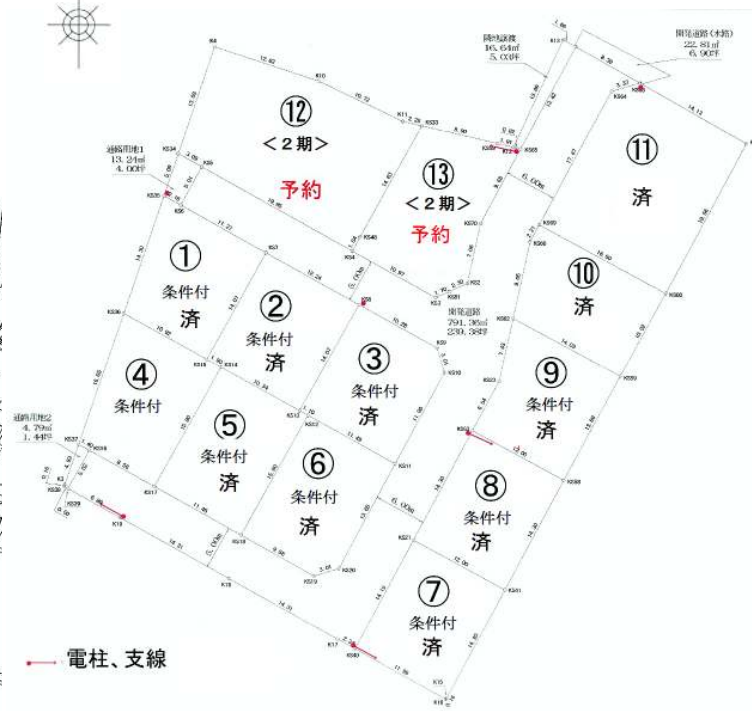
⑫
＜２期＞
予約

⑬
＜２期＞
予約

⑪
済

⑩
済

①
条件付
済

②
条件付
済

③
条件付
済

④
条件付

⑤
条件付
済

⑥
条件付
済

⑨
条件付
済

⑧
条件付
済

⑦
条件付
済

道路用地1
13.24㎡
4.00坪

道路用地2
4.79㎡
1.44坪

開発道路
791.36㎡
239.38坪

開発道路
16.64㎡
5.03坪

開発道路(水路)
22.81㎡
6.90坪

電柱、支線